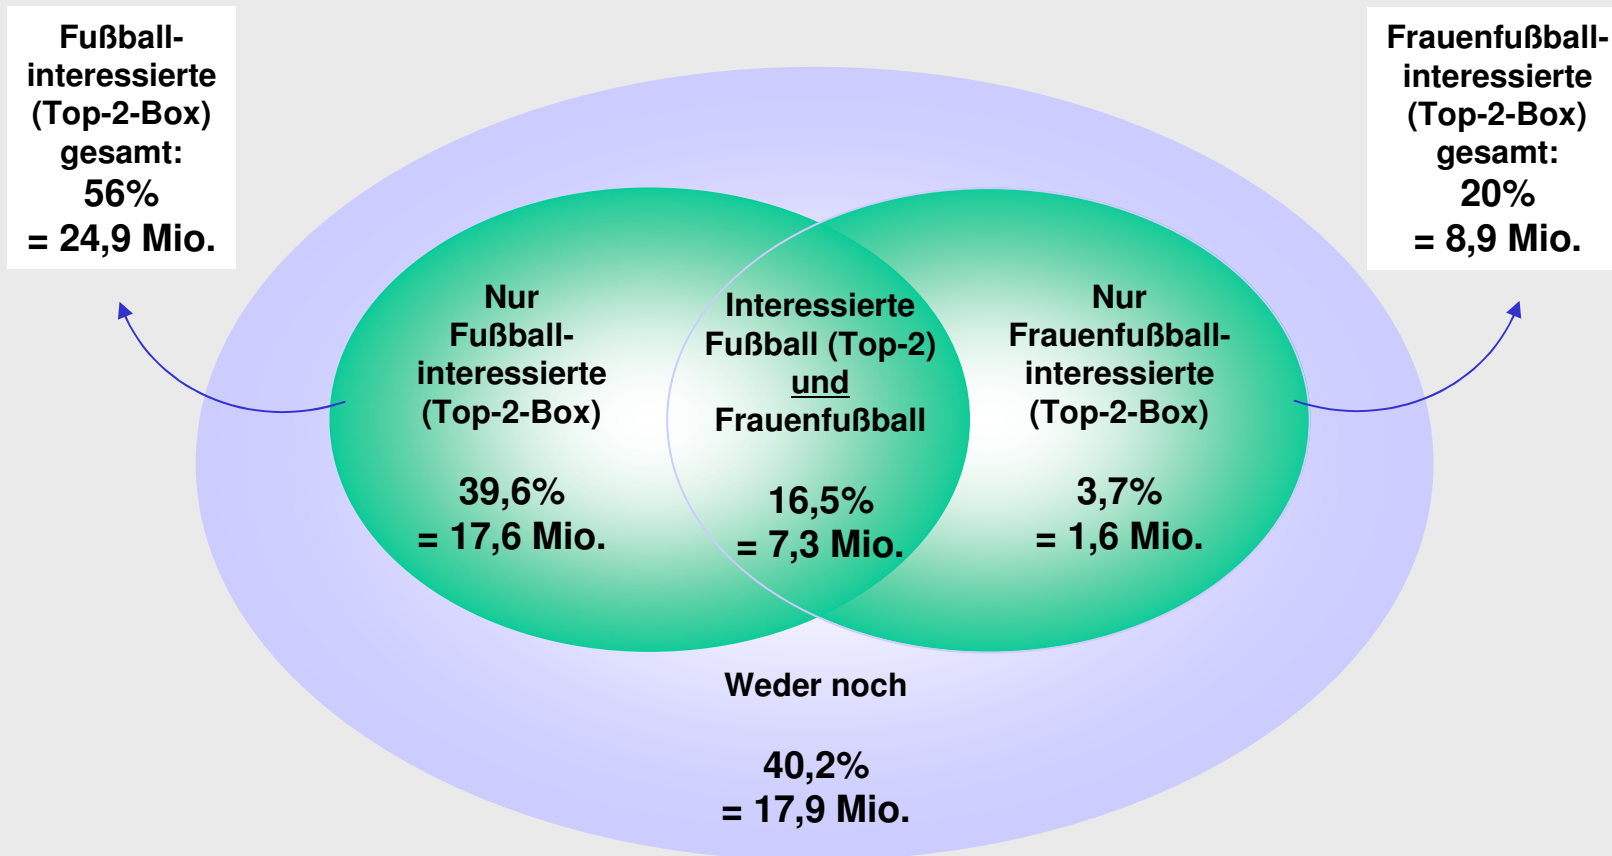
Fußball-interessierte (Top-2-Box) gesamt: 56% = 24,9 Mio.

Frauenfußball-interessierte (Top-2-Box) gesamt: 20% = 8,9 Mio.

Nur Fußball-interessierte (Top-2-Box)

39,6% = 17,6 Mio.

Interessierte Fußball (Top-2) und Frauenfußball

16,5% = 7,3 Mio.

Nur Frauenfußball-interessierte (Top-2-Box)

3,7% = 1,6 Mio.

Weder noch

40,2% = 17,9 Mio.